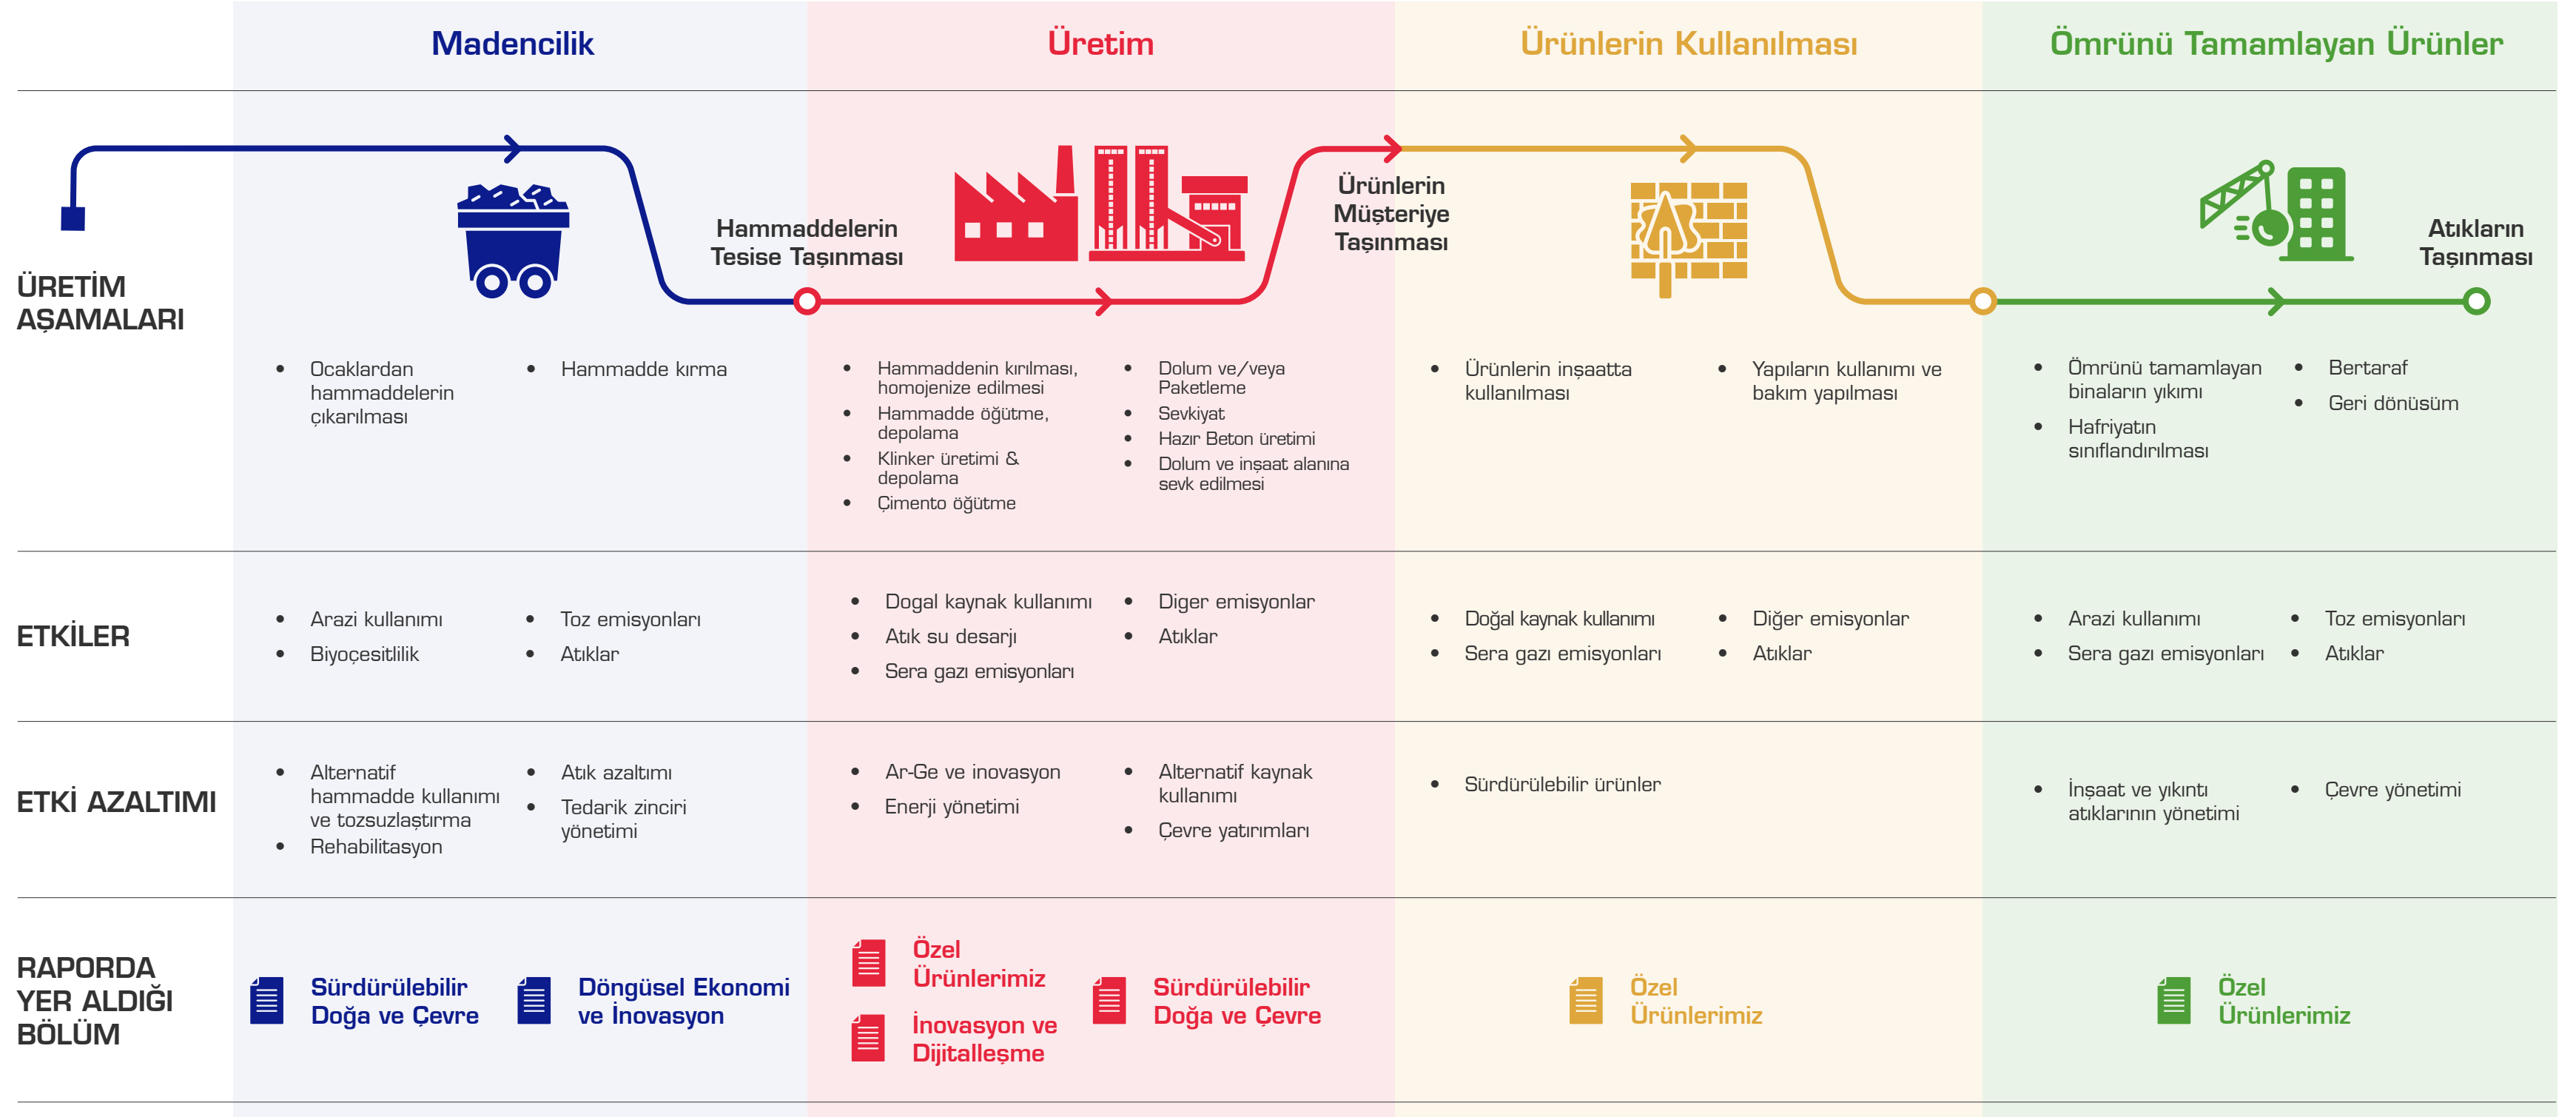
| | Madencilik | Üretim | Ürünlerin Kullanılması | Ömrünü Tamamlayan Ürünler |
|---|---|---|---|---|
| ÜRETİM AŞAMALARI | • Ocaklardan hammaddelerin çıkarılması<br>• Hammadde kırma | • Hammaddenin kırılması, homojenize edilmesi<br>• Hammadde öğütme, depolama<br>• Klinker üretimi & depolama<br>• Çimento öğütme<br>• Dolum ve/veya Paketleme<br>• Sevkiyat<br>• Hazır Beton üretimi<br>• Dolum ve inşaat alanına sevk edilmesi | • Ürünlerin inşaatta kullanılması<br>• Yapıların kullanımı ve bakım yapılması | • Ömrünü tamamlayan binaların yıkımı<br>• Hafriyatın sınıflandırılması<br>• Bertaraf<br>• Geri dönüşüm |
| ETKİLER | • Arazi kullanımı<br>• Biyoçesitlilik<br>• Toz emisyonları<br>• Atıklar | • Dogal kaynak kullanımı<br>• Atık su desarjı<br>• Sera gazı emisyonları<br>• Diger emisyonlar<br>• Atıklar | • Doğal kaynak kullanımı<br>• Sera gazı emisyonları<br>• Diğer emisyonlar<br>• Atıklar | • Arazi kullanımı<br>• Sera gazı emisyonları<br>• Toz emisyonları<br>• Atıklar |
| ETKİ AZALTIMI | • Alternatif hammadde kullanımı ve tozsuzlaştırma<br>• Rehabilitasyon<br>• Atık azaltımı<br>• Tedarik zinciri yönetimi | • Ar-Ge ve inovasyon<br>• Enerji yönetimi<br>• Alternatif kaynak kullanımı<br>• Çevre yatırımları | • Sürdürülebilir ürünler | • İnşaat ve yıkıntı atıklarının yönetimi<br>• Çevre yönetimi |
| RAPORDA YER ALDIĞI BÖLÜM | Sürdürülebilir Doğa ve Çevre<br>Döngüsel Ekonomi ve İnovasyon | Özel Ürünlerimiz<br>İnovasyon ve Dijitalleşme<br>Sürdürülebilir Doğa ve Çevre | Özel Ürünlerimiz | Özel Ürünlerimiz |

Hammaddelerin Tesise Taşınması

Ürünlerin Müşteriye Taşınması

Atıkların Taşınması